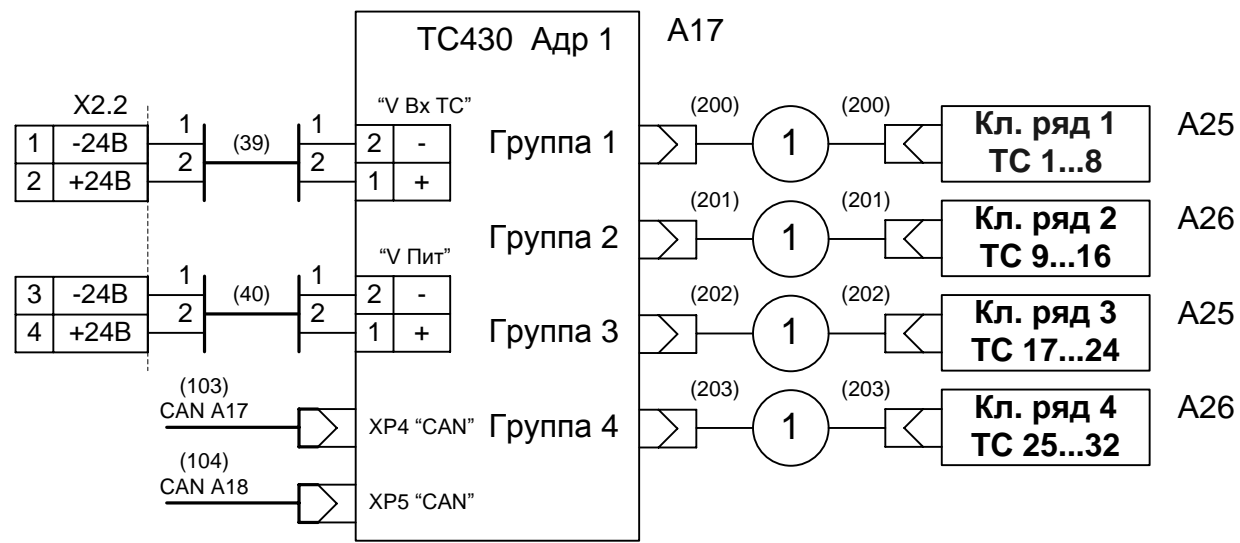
TC430 Адр 1

A17

X2.2

| 1 | -24В |
|---|---|
| 2 | +24В |

1
2
(39)
1
2

"V Вх ТС"

| 2 | - |
|---|---|
| 1 | + |

Группа 1

(200)
1
(200)

Кл. ряд 1
ТС 1...8

A25

| 3 | -24В |
|---|---|
| 4 | +24В |

1
2
(40)
1
2

"V Пит"

| 2 | - |
|---|---|
| 1 | + |

Группа 2

(201)
1
(201)

Кл. ряд 2
ТС 9...16

A26

Группа 3

(202)
1
(202)

Кл. ряд 3
ТС 17...24

A25

(103)
CAN A17

XP4 "CAN"

Группа 4

(203)
1
(203)

Кл. ряд 4
ТС 25...32

A26

(104)
CAN A18

XP5 "CAN"